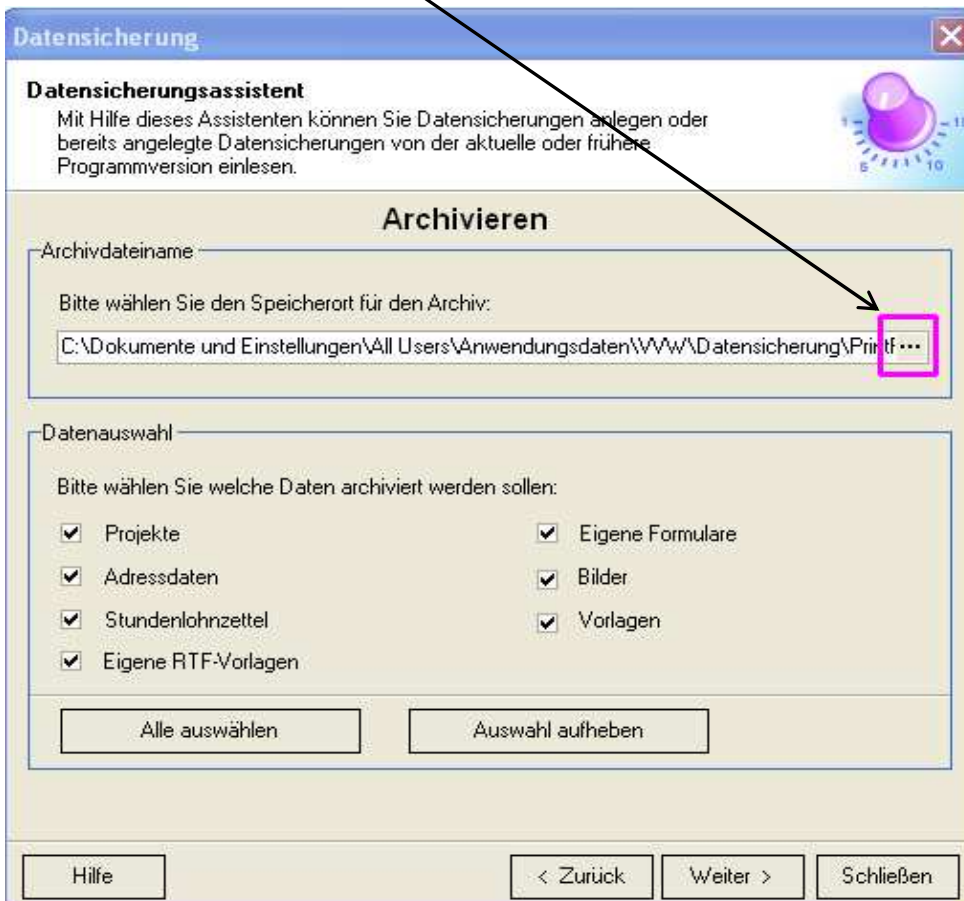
Datensicherung

Datensicherungsassistent
Mit Hilfe dieses Assistenten können Sie Datensicherungen anlegen oder bereits angelegte Datensicherungen von der aktuelle oder frühere Programmversion einlesen.

Archivieren

Archivdateiname

Bitte wählen Sie den Speicherort für den Archiv:

C:\Dokumente und Einstellungen\All Users\Anwendungsdaten\VVW\Datensicherung\PrintF ...

Datenauswahl

Bitte wählen Sie welche Daten archiviert werden sollen:

Projekte

Eigene Formulare

Adressdaten

Bilder

Stundenlohnzettel

Vorlagen

Eigene RTF-Vorlagen

Alle auswählen

Auswahl aufheben

Hilfe

< Zurück

Weiter >

Schließen